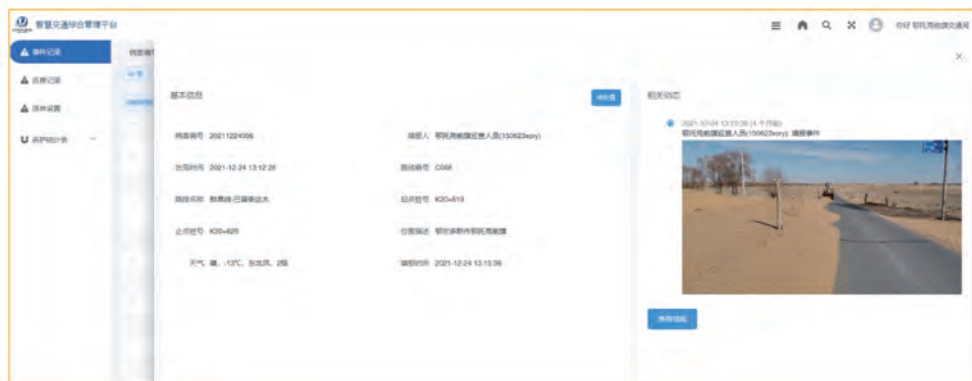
智慧交通综合管理平台

你好 鄂托克前旗交通局

事件记录
巡查记录
路养设置
养护统计表

基本信息

编辑

病害编号 20211224006
上报人 鄂托克前旗巡查人员(150623xxxy)
发现时间 2021-12-24 13:12:28
路线编号 C068
路线名称 敖勒召-巴音陶达木
起点桩号 K20+610
止点桩号 K20+620
位置描述 鄂尔多斯市鄂托克前旗
天气 晴, -13℃, 东北风, 2级
填报时间 2021-12-24 13:13:36

相关动态

2021-12-24 13:13:36 (4 个月前)
鄂托克前旗巡查人员(150623xxxy) 填报事件

查看详情